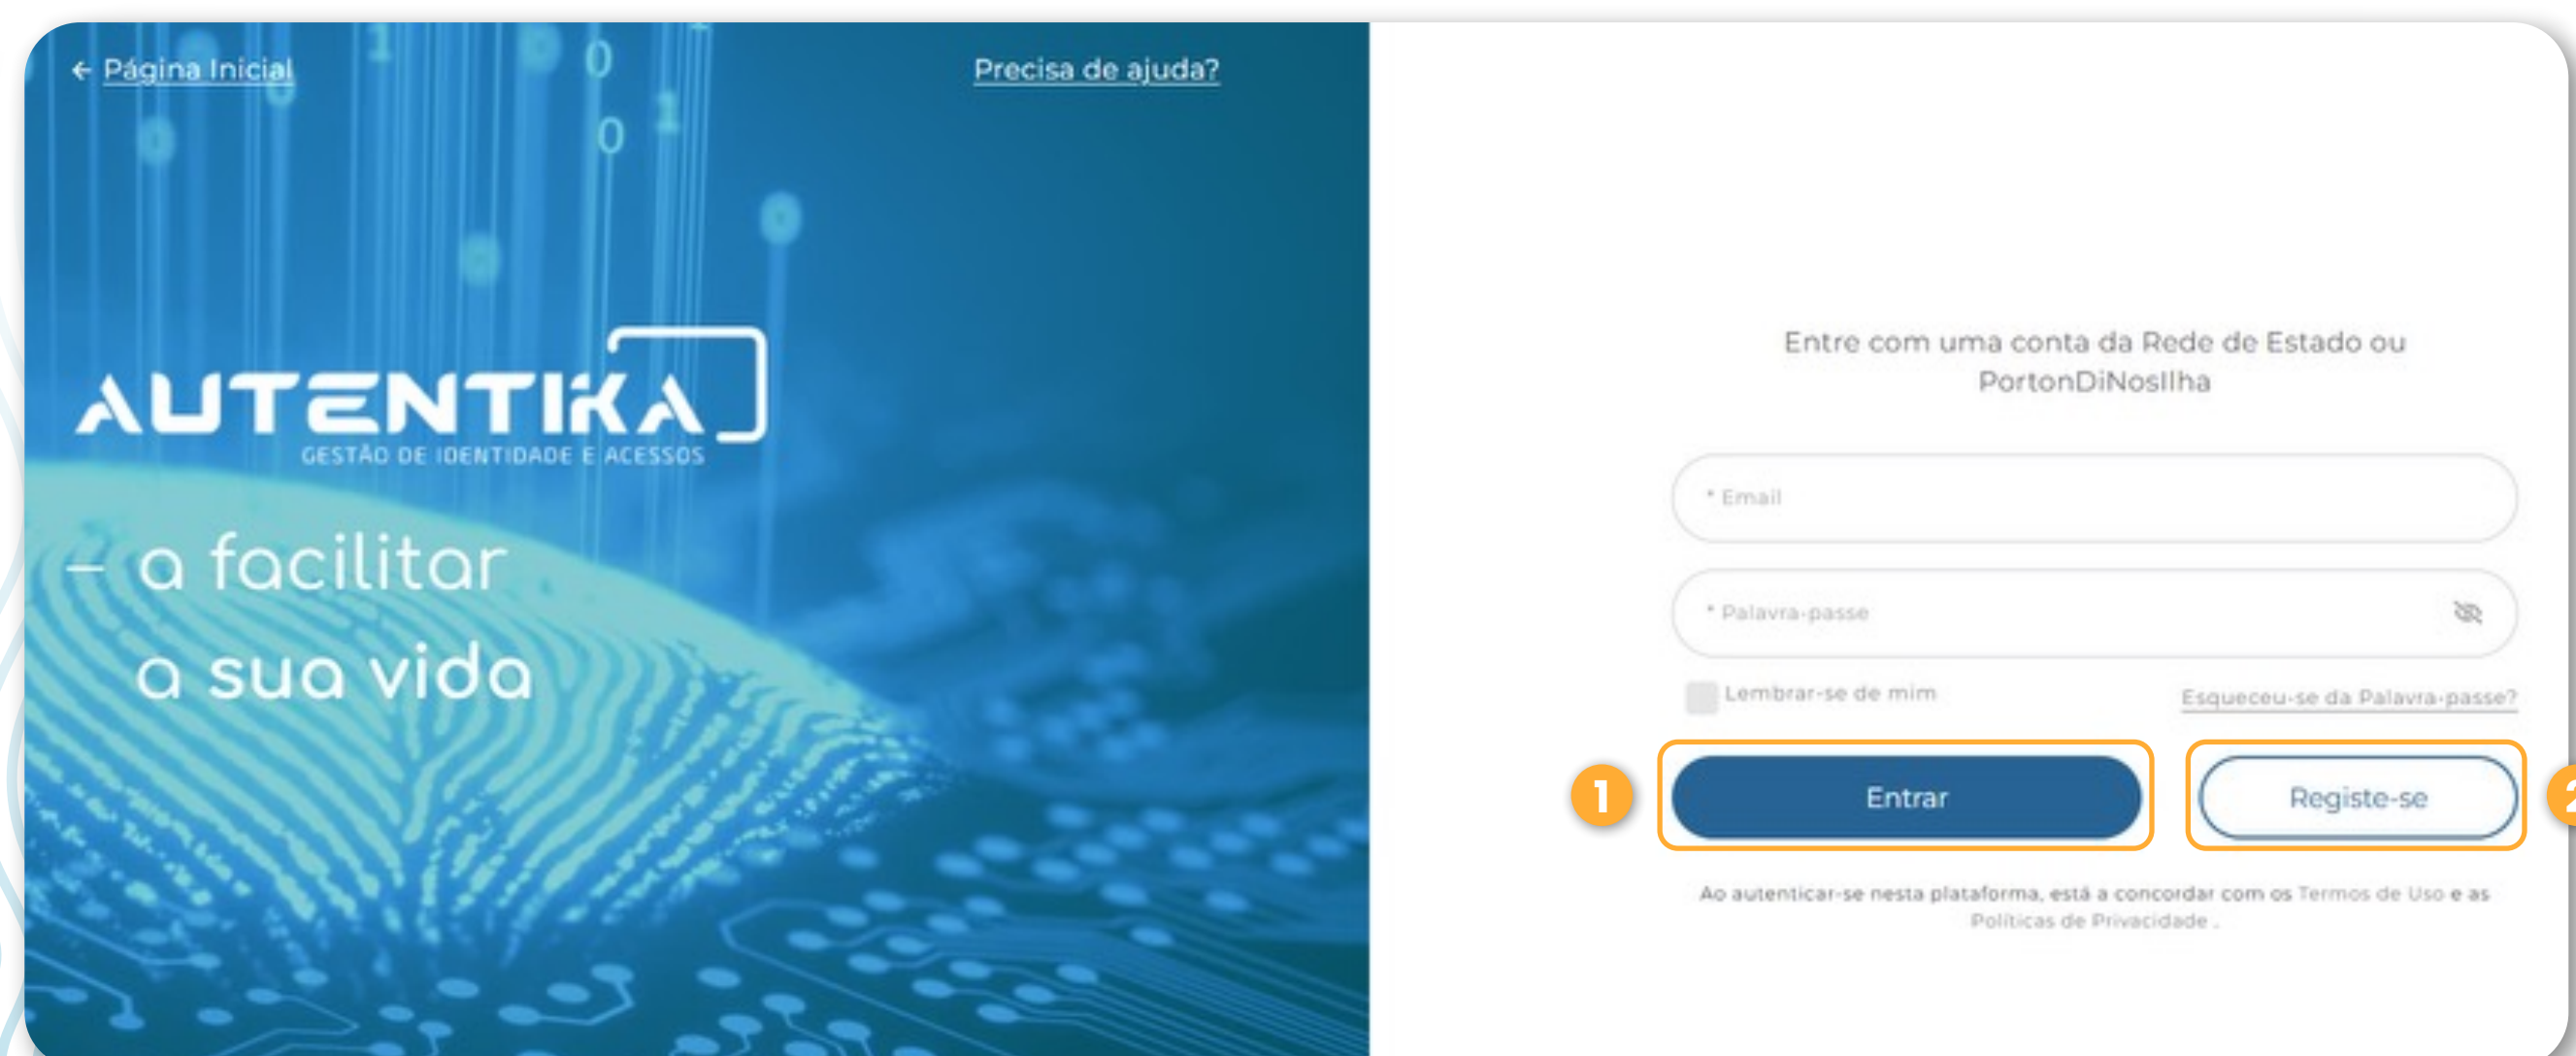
← Página Inicial

Precisa de ajuda?

AUTENTIKA
GESTÃO DE IDENTIDADE E ACESSOS

– a facilitar
a sua vida

Entre com uma conta da Rede de Estado ou PortonDiNosIlha

* Email

* Palavra-passe

Lembrar-se de mim

Esqueceu-se da Palavra-passe?

1

Entrar

Registe-se

2

Ao autenticar-se nesta plataforma, está a concordar com os Termos de Uso e as Políticas de Privacidade .